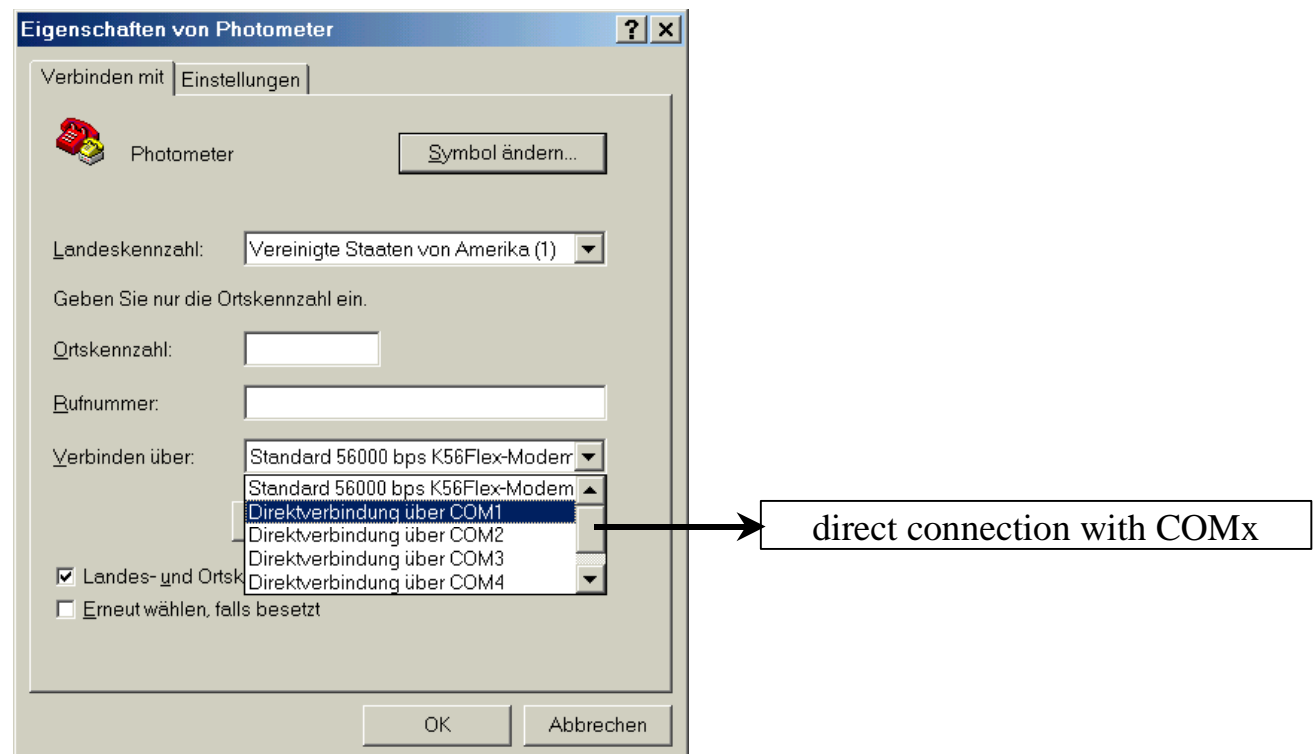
Eigenschaften von Photometer
?
Verbinden mit
Einstellungen
Photometer
Symbol ändern...
Landeskennzahl: Vereinigte Staaten von Amerika (1)
Geben Sie nur die Ortskennzahl ein.
Ortskennzahl:
Rufnummer:
Verbinden über: Standard 56000 bps K56Flex-Modem
Standard 56000 bps K56Flex-Modem
Direktverbindung über COM1
Direktverbindung über COM2
Direktverbindung über COM3
Direktverbindung über COM4
Landes- und Ortsk
Erneut wählen, falls besetzt
OK
Abbrechen
direct connection with COMx